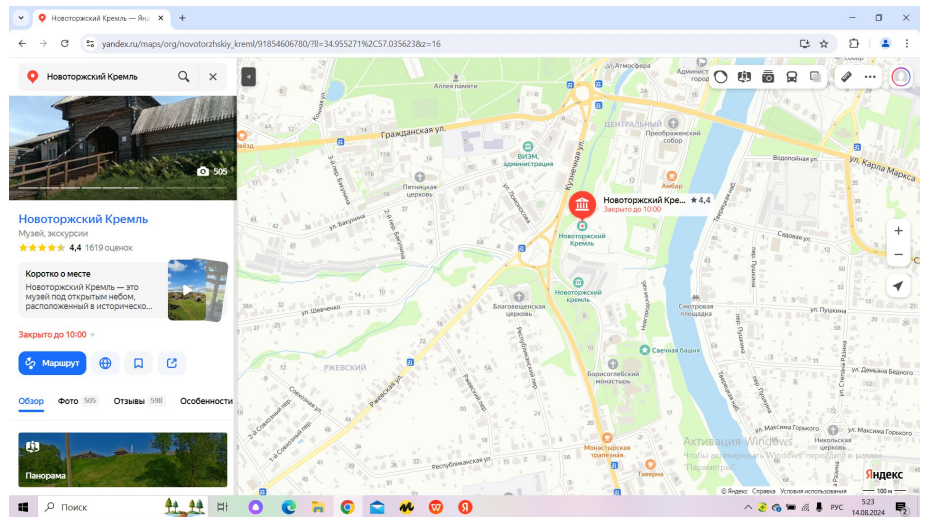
Новоторжский Кремль — Янд ×

yandex.ru/maps/org/novotorzhskiy_kreml/91854606780/?ll=34.955271%2C57.035623&z=16

Новоторжский Кремль

505

Новоторжский Кремль

Музей, экскурсии

4,4 1619 оценок

Коротко о месте

Новоторжский Кремль — это музей под открытым небом, расположенный в историческо...

Закрыто до 10:00

Маршрут

Обзор Фото 505 Отзывы 598 Особенности

Панорама

Аллея памяти

Атмосфера

Гражданская ул.

ЦЕНТРАЛЬНЫЙ

Преображенский собор

ВНЭМ, администрация

Пятницкая церковь

Кузнечная ул.

ул. Пушкинская

ул. Бакунина

Новоторжский Кремль ★ 4,4

Закрыто до 10:00

Новоторжский Кремль

Амбар

Водопойная ул.

ул. Карла Маркса

Садовая ул.

Новоторжский кремль

Благовещенская церковь

ул. Шевченко

Смотровая площадка

ул. Пушкина

Свечная башня

Борисоглебский монастырь

РЖЕВСКИЙ

Ржевская ул.

Республиканский пер.

Советская ул.

1-й Советский пер.

2-й Советский пер.

Монастырская трапезная

Таверна

Республиканская ул.

ул. Максима Горького

Никольская церковь

ул. Демьяна Бедного

Активация Windows

Чтобы активировать Windows, перейдите в раздел "Параметры".

Яндекс

© Яндекс Справка Условия использования

100 м

Поиск

РУС

5:23

14.08.2024